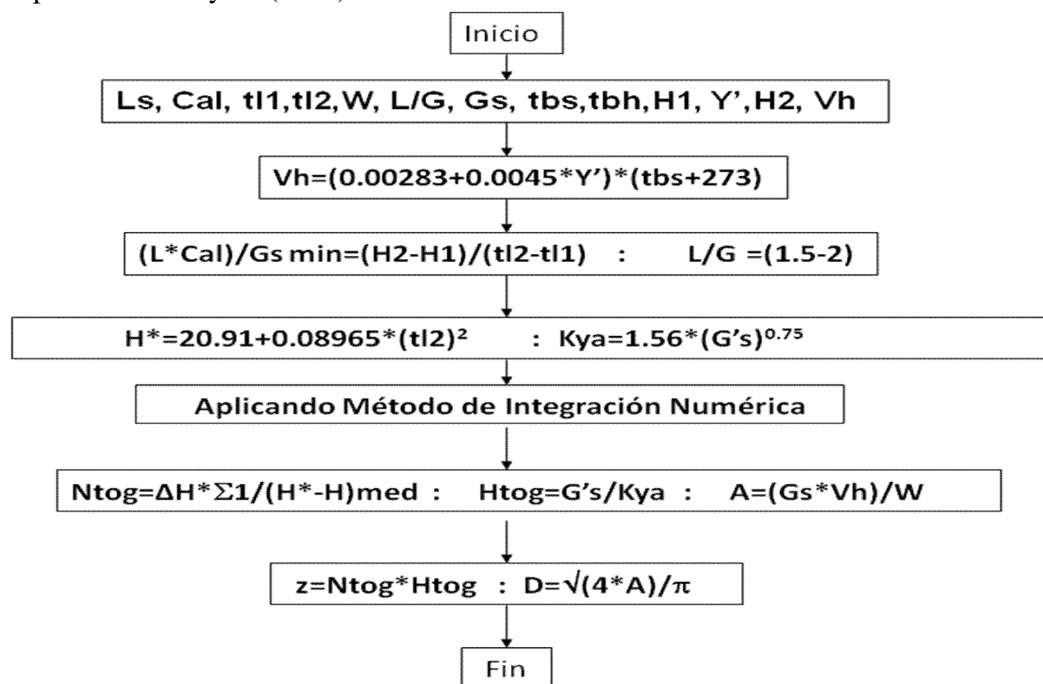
Inicio

Ls, Cal, tl1,tl2,W, L/G, Gs, tbs,tbh,H1, Y',H2, Vh

Vh=(0.00283+0.0045*Y')*(tbs+273)

(L*Cal)/Gs min=(H2-H1)/(tl2-tl1) : L/G =(1.5-2)

H*=20.91+0.08965*(tl2)$^2$ : Kya=1.56*(G's)$^{0.75}$

Aplicando Método de Integración Numérica

Ntog=ΔH*Σ1/(H*-H)med : Htog=G's/Kya : A=(Gs*Vh)/W

z=Ntog*Htog : D=√(4*A)/π

Fin